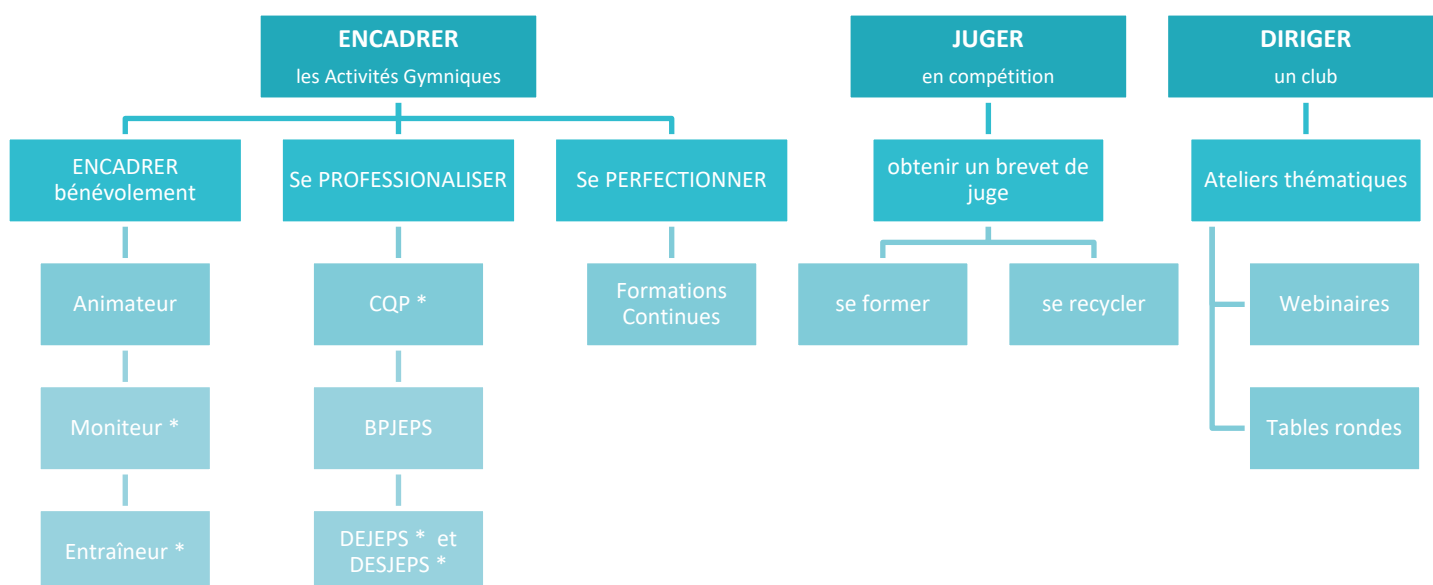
ENCADRER
les Activités Gymniques

ENCADRER bénévolement

Animateur

Moniteur *

Entraîneur *

Se PROFESSIONALISER

CQP *

BPJEPS

DEJEPS * et DESJEPS *

Se PERFECTIONNER

Formations Continues

JUGER
en compétition

obtenir un brevet de juge

se former

se recycler

DIRIGER
un club

Ateliers thématiques

Webinaires

Tables rondes